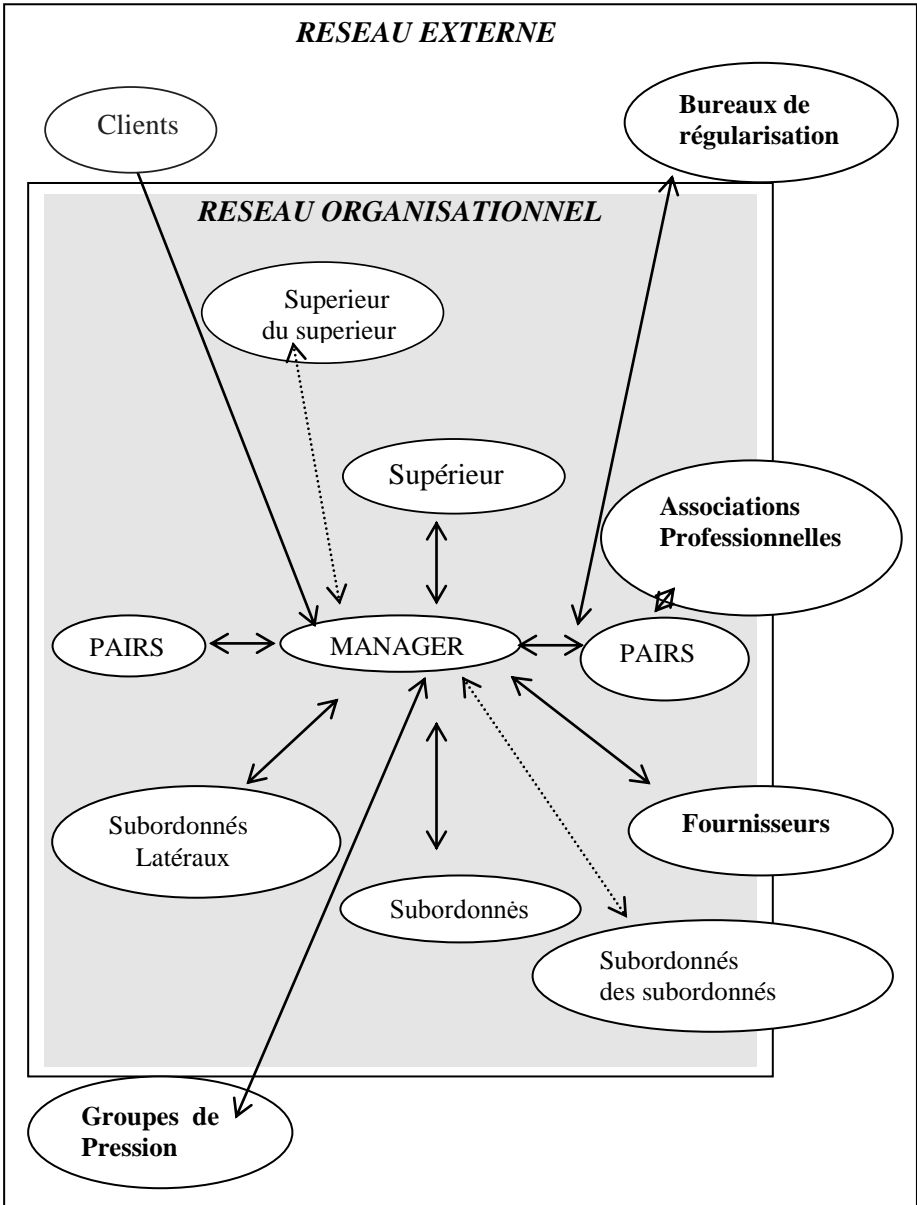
RESEAU EXTERNE

Clients

Bureaux de régularisation

RESEAU ORGANISATIONNEL

Superieur du superieur

Supérieur

Associations Professionnelles

PAIRS

MANAGER

PAIRS

Subordonnés Latéraux

Fournisseurs

Subordonnès

Subordonnés des subordonnés

Groupes de Pression